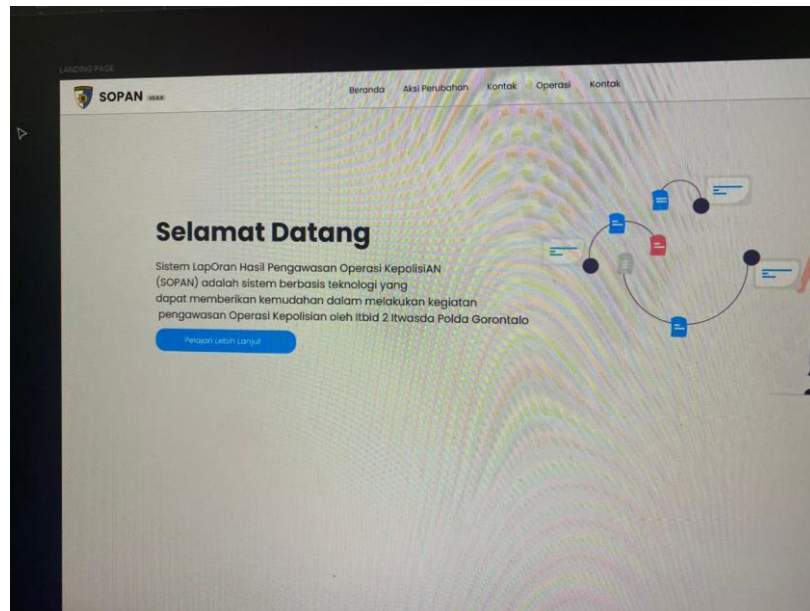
LANDING PAGE

SOPAN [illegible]

Beranda Aksi Perubahan Kontak Operasi Kontak

Selamat Datang

Sistem LapOran Hasil Pengawasan Operasi KepolisiAN (SOPAN) adalah sistem berbasis teknologi yang dapat memberikan kemudahan dalam melakukan kegiatan pengawasan Operasi Kepolisian oleh Itbid 2 Itwasda Polda Gorontalo

Pelajari Lebih Lanjut